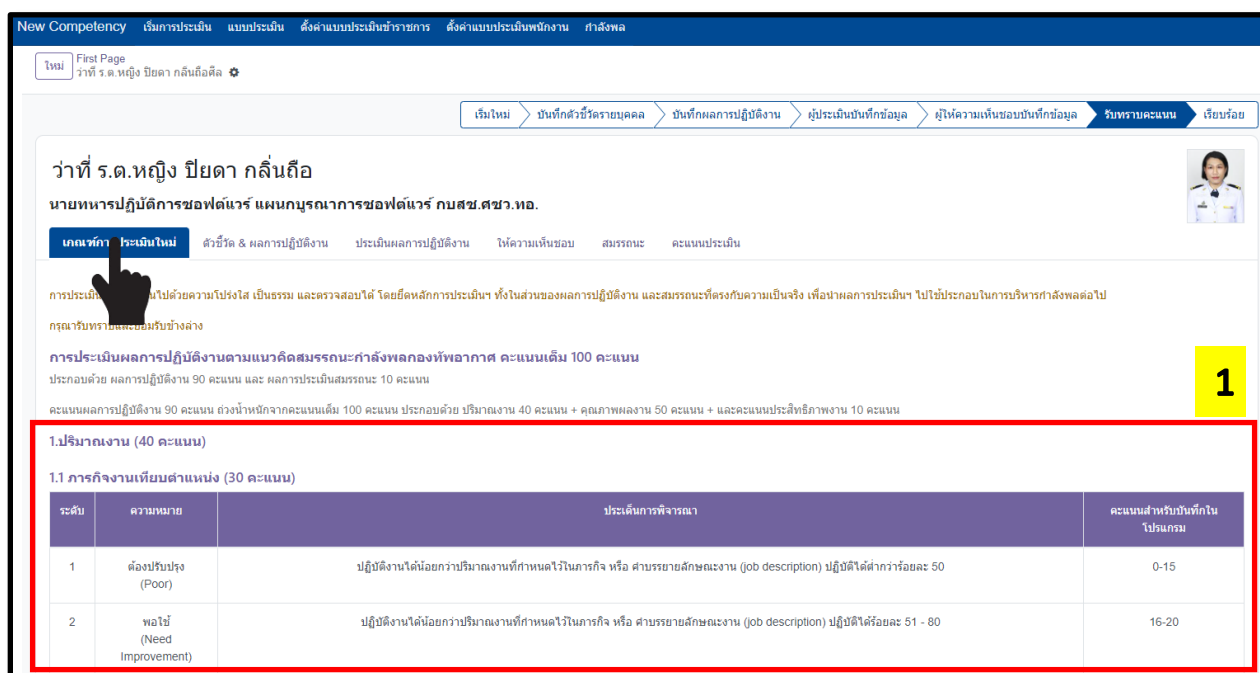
New Competency เริ่มการประเมิน แบบประเมิน ตั้งค่าแบบประเมินข้าราชการ ตั้งค่าแบบประเมินพนักงาน กำลังพล

ใหม่ First Page
ว่าที่ ร.ต.หญิง ปิยดา กลิ่นถือศีล

เริ่มใหม่ บันทึกตัวชี้วัดรายบุคคล บันทึกผลการปฏิบัติงาน ผู้ประเมินบันทึกข้อมูล ผู้ให้ความเห็นชอบบันทึกข้อมูล รับทราบคะแนน เรียบร้อย

ว่าที่ ร.ต.หญิง ปิยดา กลิ่นถือ

นายทหารปฏิบัติการซอฟต์แวร์ แผนกบูรณาการซอฟต์แวร์ กบสข.ศซว.ทอ.

เกณฑ์การ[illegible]ระเมินใหม่ ตัวชี้วัด & ผลการปฏิบัติงาน ประเมินผลการปฏิบัติงาน ให้ความเห็นชอบ สมรรถนะ คะแนนประเมิน

การประเมิน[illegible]ไปด้วยความโปร่งใส เป็นธรรม และตรวจสอบได้ โดยยึดหลักการประเมินฯ ทั้งในส่วนของผลการปฏิบัติงาน และสมรรถนะที่ตรงกับความเป็นจริง เพื่อนำผลการประเมินฯ ไปใช้ประกอบในการบริหารกำลังพลต่อไป

กรุณารับทราบ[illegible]และยอมรับข้างล่าง

การประเมินผลการปฏิบัติงานตามแนวคิดสมรรถนะกำลังพลกองทัพอากาศ คะแนนเต็ม 100 คะแนน

ประกอบด้วย ผลการปฏิบัติงาน 90 คะแนน และ ผลการประเมินสมรรถนะ 10 คะแนน

1

คะแนนผลการปฏิบัติงาน 90 คะแนน ถ่วงน้ำหนักจากคะแนนเต็ม 100 คะแนน ประกอบด้วย ปริมาณงาน 40 คะแนน + คุณภาพผลงาน 50 คะแนน + และคะแนนประสิทธิภาพงาน 10 คะแนน

1.ปริมาณงาน (40 คะแนน)

1.1 ภารกิจงานเทียบตำแหน่ง (30 คะแนน)

| ระดับ | ความหมาย | ประเด็นการพิจารณา | คะแนนสำหรับบันทึกในโปรแกรม |
|---|---|---|---|
| 1 | ต้องปรับปรุง (Poor) | ปฏิบัติงานได้น้อยกว่าปริมาณงานที่กำหนดไว้ในภารกิจ หรือ คำบรรยายลักษณะงาน (job description) ปฏิบัติได้ต่ำกว่าร้อยละ 50 | 0-15 |
| 2 | พอใช้ (Need Improvement) | ปฏิบัติงานได้น้อยกว่าปริมาณงานที่กำหนดไว้ในภารกิจ หรือ คำบรรยายลักษณะงาน (job description) ปฏิบัติได้ร้อยละ 51 - 80 | 16-20 |